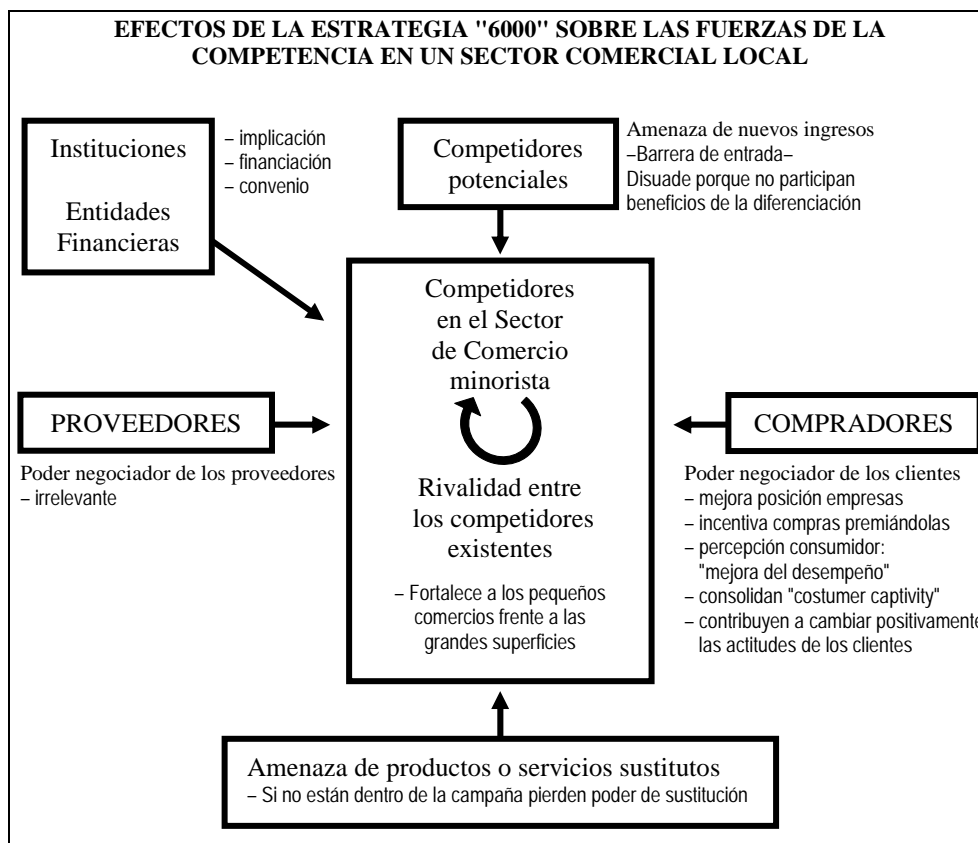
EFECTOS DE LA ESTRATEGIA "6000" SOBRE LAS FUERZAS DE LA COMPETENCIA EN UN SECTOR COMERCIAL LOCAL

Instituciones

Entidades Financieras

– implicación
– financiación
– convenio

Competidores potenciales

Amenaza de nuevos ingresos
–Barrera de entrada–
Disuade porque no participan beneficios de la diferenciación

Competidores en el Sector de Comercio minorista

Rivalidad entre los competidores existentes

– Fortalece a los pequeños comercios frente a las grandes superficies

PROVEEDORES

Poder negociador de los proveedores
– irrelevante

COMPRADORES

Poder negociador de los clientes
– mejora posición empresas
– incentiva compras premiándolas
– percepción consumidor: "mejora del desempeño"
– consolidan "costumer captivity"
– contribuyen a cambiar positivamente las actitudes de los clientes

Amenaza de productos o servicios sustitutos
– Si no están dentro de la campaña pierden poder de sustitución